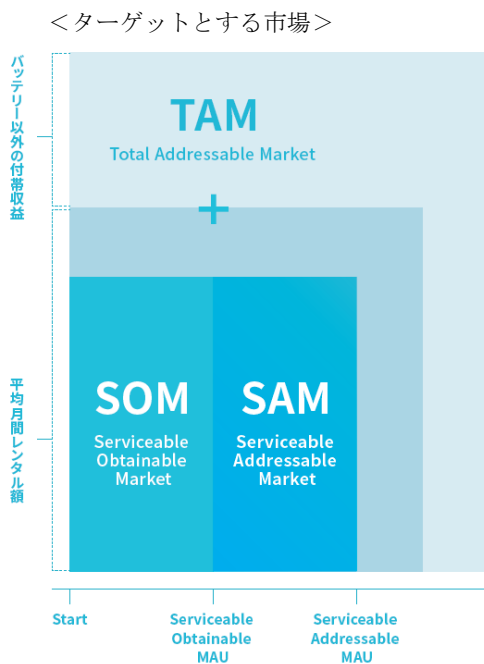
<ターゲットとする市場>

バッテリー以外の付帯収益

平均月間レンタル額

TAM
Total Addressable Market

+

SOM
Serviceable Obtainable Market

SAM
Serviceable Addressable Market

Start

Serviceable Obtainable MAU

Serviceable Addressable MAU